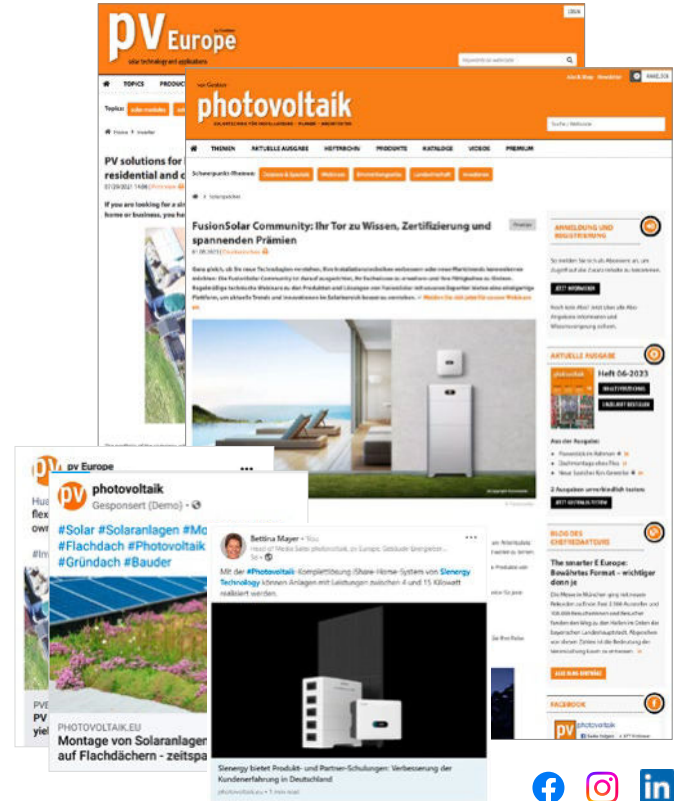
pv Europe
solar technology and applications

TOPICS PRODUC

Topics: solar modules

Home > Inverter

PV solutions for residential and c

If you are looking for a home or business, you ha

photovoltaik

THEMEN AKTUELLE AUSGABE HEFTARCHIV PRODUKTE KATALOGE VIDEOS PREMIUM

Schwerpunkt-Themen: Speicher & Speicher Webinare Elektromobilität Landwirtschaft Investoren

FusionSolar Community: Ihr Tor zu Wissen, Zertifizierung und spannenden Prämien

ANMELDUNG UND REGISTRIERUNG

AKTUELLE AUSGABE

Heft 06-2023

BLOG DES CHEFREDAKTEURS

The smarter E Europe: Bewährtes Format – wichtiger denn je

FACEBOOK

pv Europe

photovoltaik
Gesponsert (Demo)

#Solar #Solaranlagen #Mo #Flachdach #Photovoltaik #Gründach #Bauder

PHOTOVOLTAIK.EU
Montage von Solaranlagen auf Flachdächern - zeitspa

Bettina Mayer • You
Head of Media Sales photovoltaik, pv Europe, Gebäude Energieber...

Mit der #Photovoltaik-Komplettlösung iShare-Home-System von Sienergy Technology können Anlagen mit Leistungen zwischen 4 und 15 Kilowatt realisiert werden.

Sienergy bietet Produkt- und Partner-Schulungen: Verbesserung der Kundenerfahrung in Deutschland
photovoltaik.eu • 5 min read